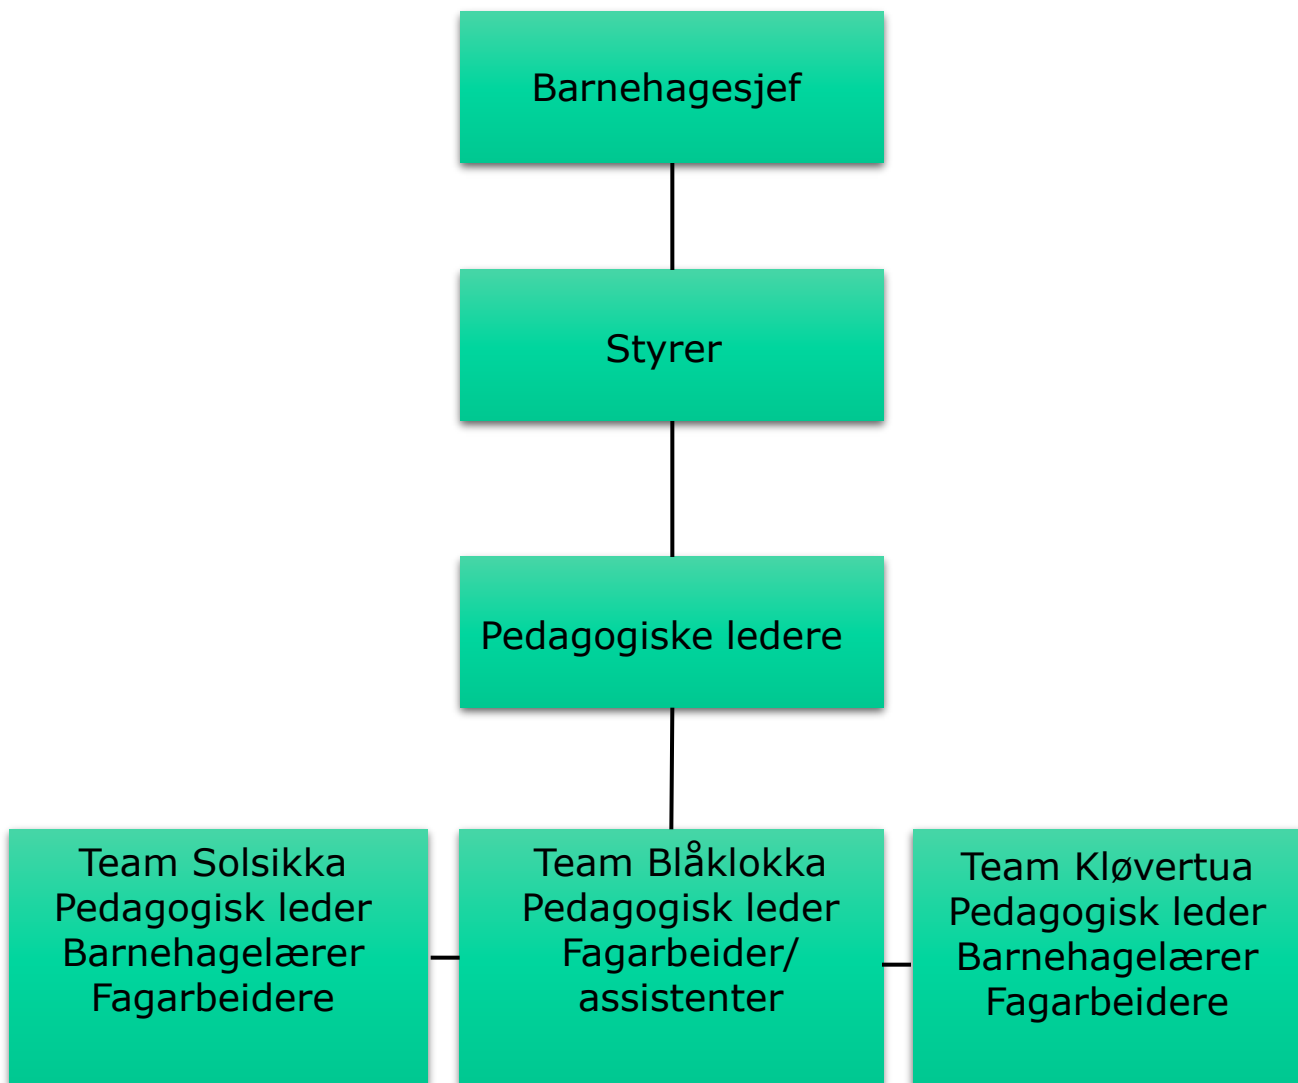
Barnehagesjef

Styrer

Pedagogiske ledere

Team Solsikka
Pedagogisk leder
Barnehagelærer
Fagarbeidere

Team Blåklokka
Pedagogisk leder
Fagarbeider/
assistenter

Team Kløvertua
Pedagogisk leder
Barnehagelærer
Fagarbeidere